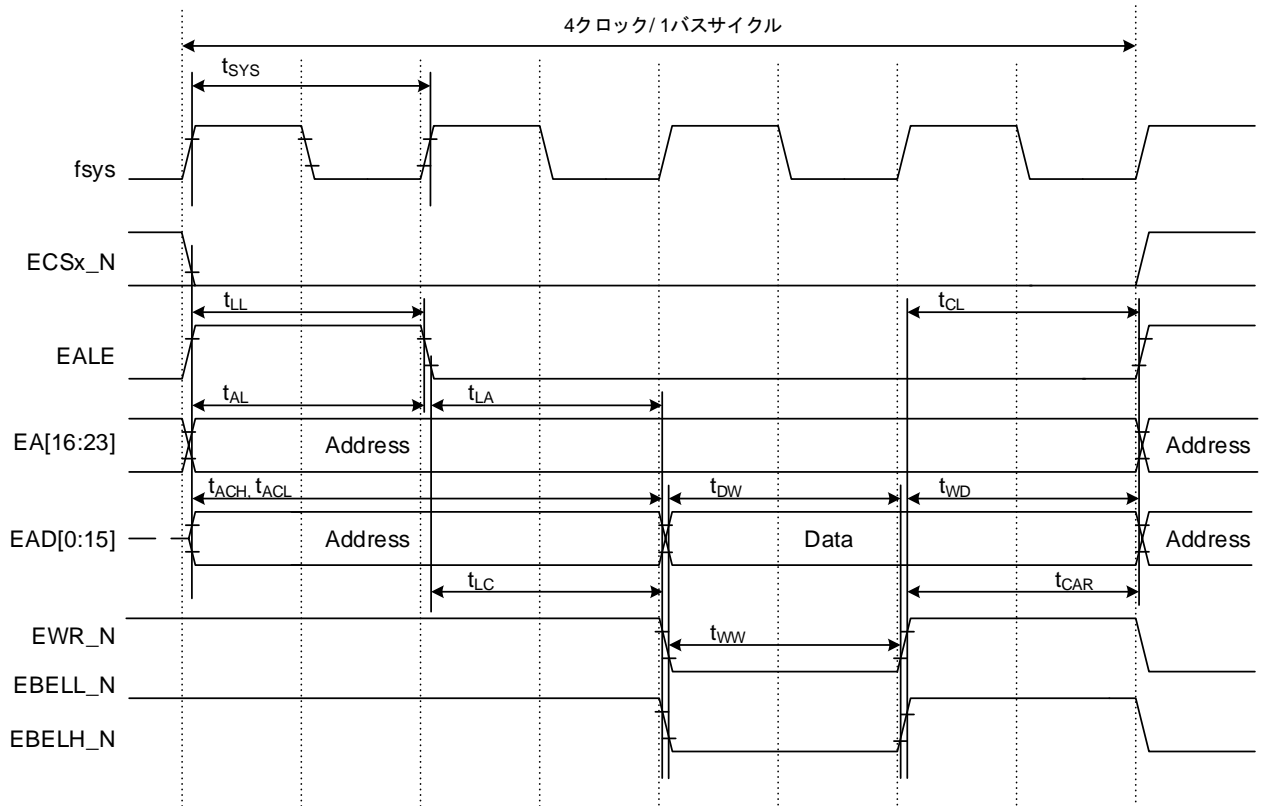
4クロック/ 1バスサイクル

$t_{SYS}$

fsys

ECSx_N

$t_{LL}$

$t_{CL}$

EALE

$t_{AL}$

$t_{LA}$

EA[16:23]

Address

Address

$t_{ACH}, t_{ACL}$

$t_{DW}$

$t_{WD}$

EAD[0:15]

Address

Data

Address

$t_{LC}$

$t_{CAR}$

EWR_N

$t_{WW}$

EBELL_N

EBELH_N